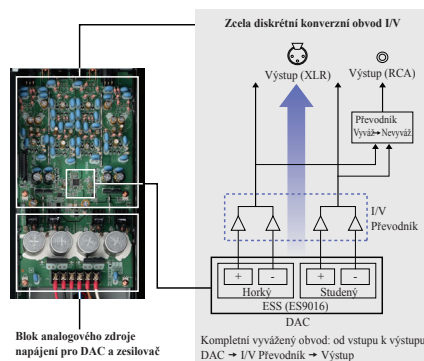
Zcela diskrétní konverzní obvod I/V

Výstup (XLR)

Výstup (RCA)

Převodník
Vyváž→Nevyváž

I/V
Převodník

+ -
Horký

+ -
Studený

ESS (ES9016)
DAC

Blok analogového zdroje napájení pro DAC a zesilovač

Kompletní vyvážený obvod: od vstupu k výstupu
DAC → I/V Převodník → Výstup